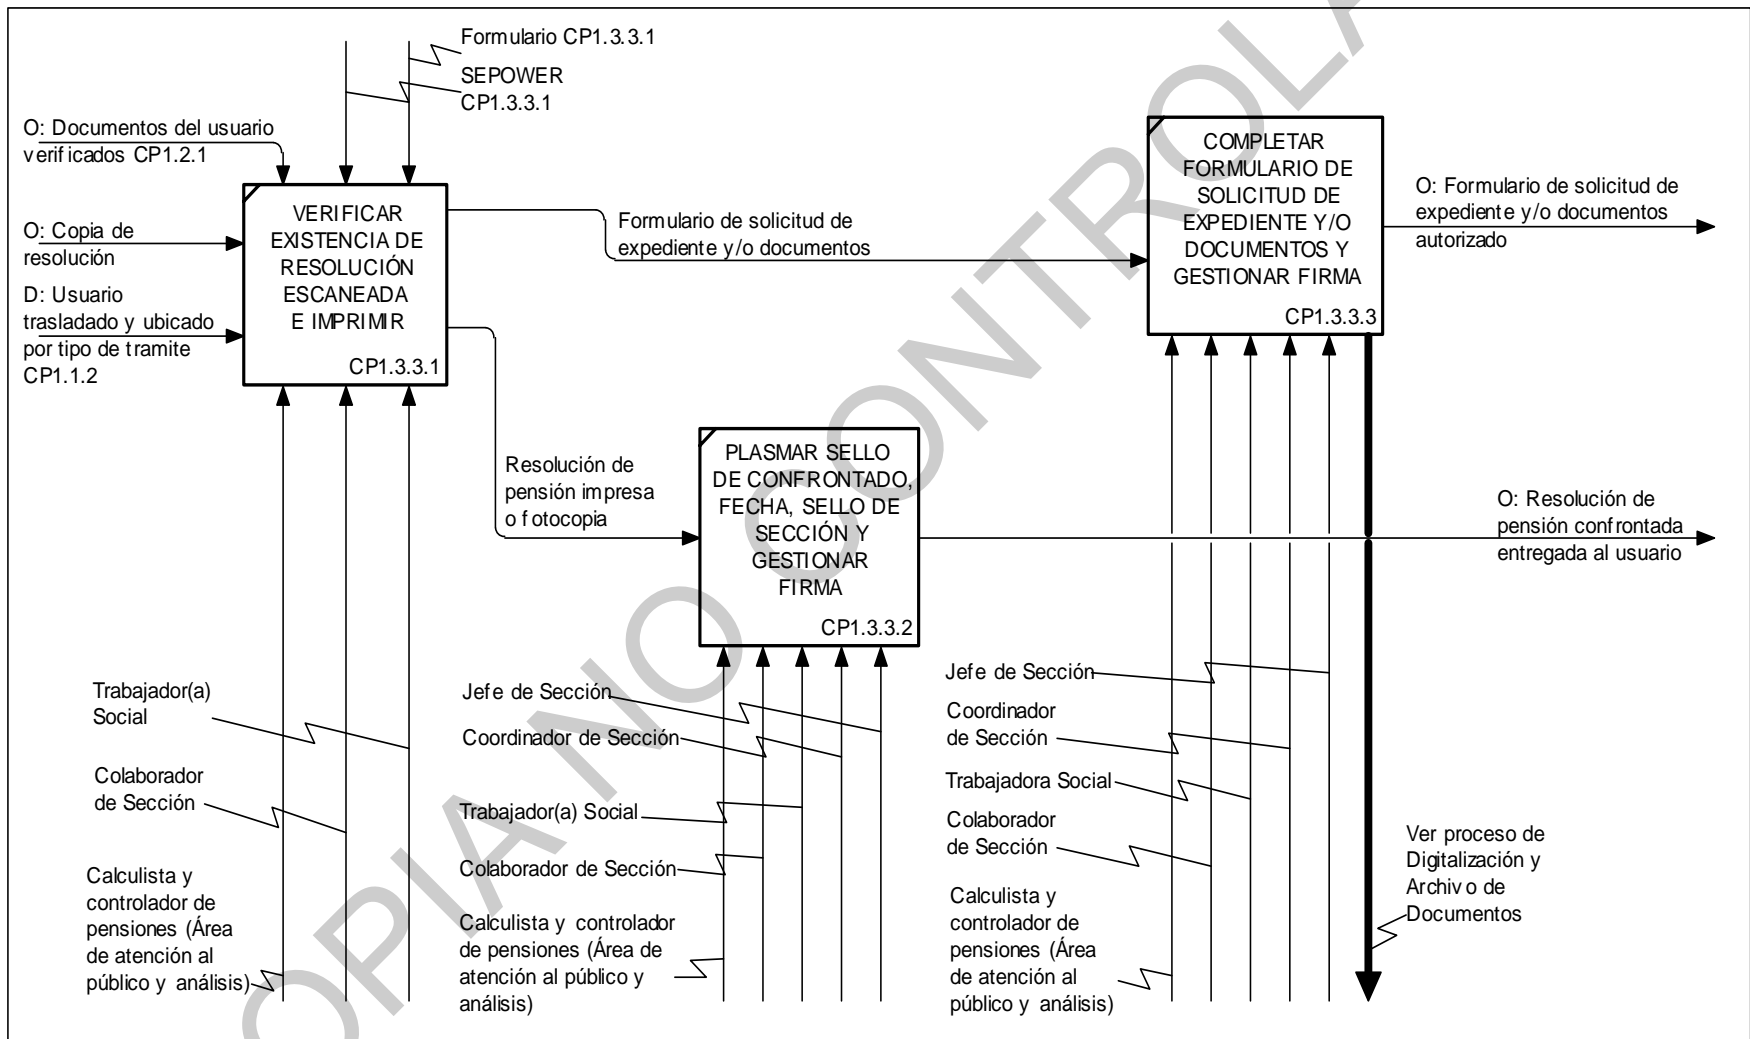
Formulario CP1.3.3.1

SEPOWER CP1.3.3.1

O: Documentos del usuario verificados CP1.2.1

O: Copia de resolución

D: Usuario trasladado y ubicado por tipo de tramite CP1.1.2

VERIFICAR EXISTENCIA DE RESOLUCIÓN ESCANEADA E IMPRIMIR

CP1.3.3.1

Formulario de solicitud de expediente y/o documentos

COMPLETAR FORMULARIO DE SOLICITUD DE EXPEDIENTE Y/O DOCUMENTOS Y GESTIONAR FIRMA

CP1.3.3.3

O: Formulario de solicitud de expediente y/o documentos autorizado

Resolución de pensión impresa o fotocopia

PLASMAR SELLO DE CONFRONTADO, FECHA, SELLO DE SECCIÓN Y GESTIONAR FIRMA

CP1.3.3.2

O: Resolución de pensión confrontada entregada al usuario

Trabajador(a) Social

Colaborador de Sección

Calculista y controlador de pensiones (Área de atención al público y análisis)

Jefe de Sección

Coordinador de Sección

Trabajador(a) Social

Colaborador de Sección

Calculista y controlador de pensiones (Área de atención al público y análisis)

Jefe de Sección

Coordinador de Sección

Trabajadora Social

Colaborador de Sección

Calculista y controlador de pensiones (Área de atención al público y análisis)

Ver proceso de Digitalización y Archivo de Documentos

COPIA NO CONTROLADA